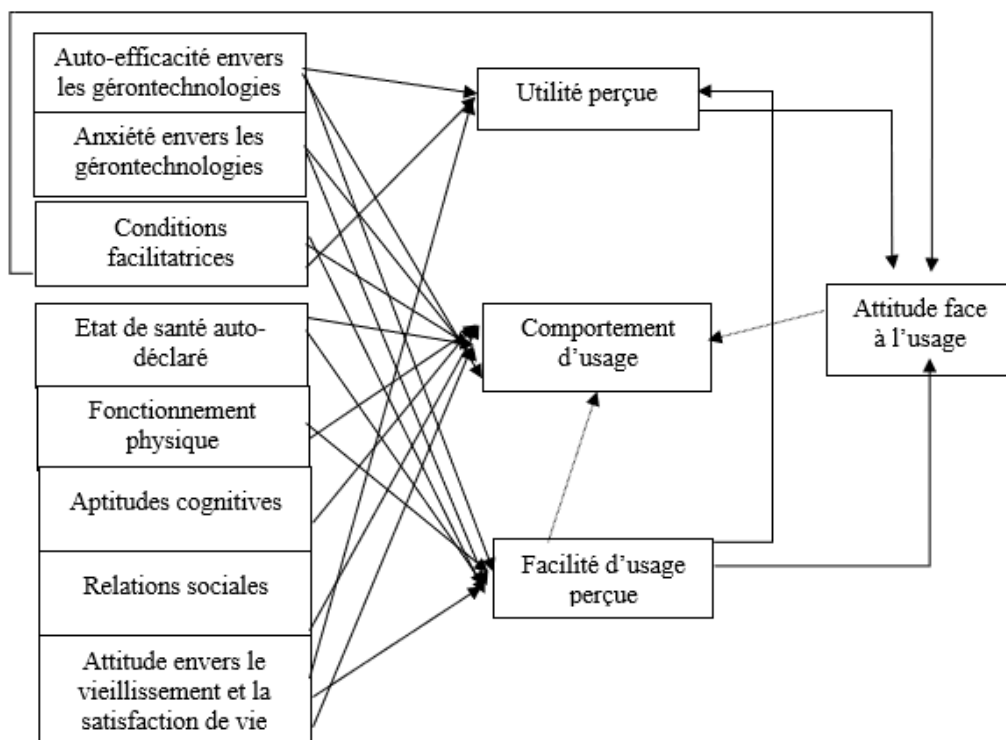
Auto-efficacité envers les gérontechnologies

Anxiété envers les gérontechnologies

Conditions facilitatrices

Etat de santé auto-déclaré

Fonctionnement physique

Aptitudes cognitives

Relations sociales

Attitude envers le vieillissement et la satisfaction de vie

Utilité perçue

Comportement d'usage

Facilité d'usage perçue

Attitude face à l'usage